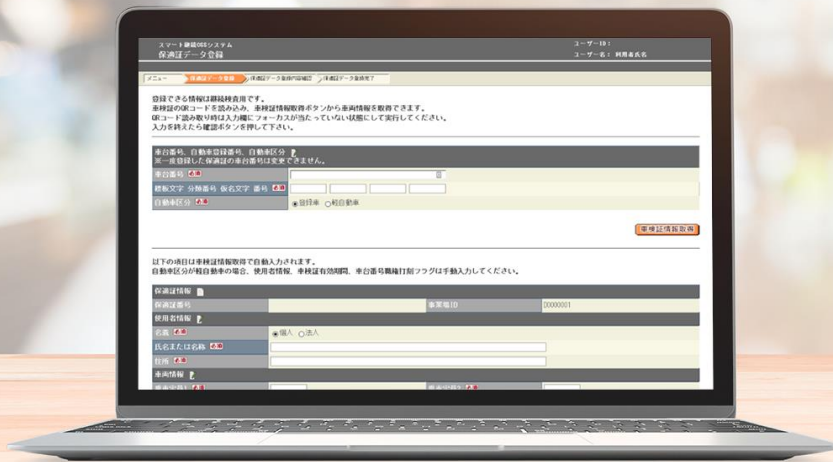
スマート継続OSSシステム
保適証データ登録

ユーザーID：
ユーザー名：利用者氏名

メニュー　保適証データ登録　保適証データ登録内容確認　保適証データ登録完了

登録できる情報は継続検査用です。
車検証のQRコードを読み込み、車検証情報取得ボタンから車両情報を取得できます。
QRコード読み取り時は入力欄にフォーカスが当たっていない状態にして実行してください。
入力を終えたら確認ボタンを押して下さい。

車台番号、自動車登録番号、自動車区分
※一度登録した保適証の車台番号は変更できません。

| 車台番号 必須 | |
|---|---|
| 標板文字 分類番号 仮名文字 番号 必須 | |
| 自動車区分 必須 | ●登録車 ○軽自動車 |

車検証情報取得

以下の項目は車検証情報取得で自動入力されます。
自動車区分が軽自動車の場合、使用者情報、車検証有効期間、車台番号職権打刻フラグは手動入力してください。

保適証情報

| 保適証番号 | | 事業場ID | 00000001 |
|---|---|---|---|

使用者情報

| 名義 必須 | ●個人 ○法人 |
|---|---|
| 氏名または名称 必須 | |
| 住所 必須 | |

車両情報

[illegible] 必須　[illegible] 必須